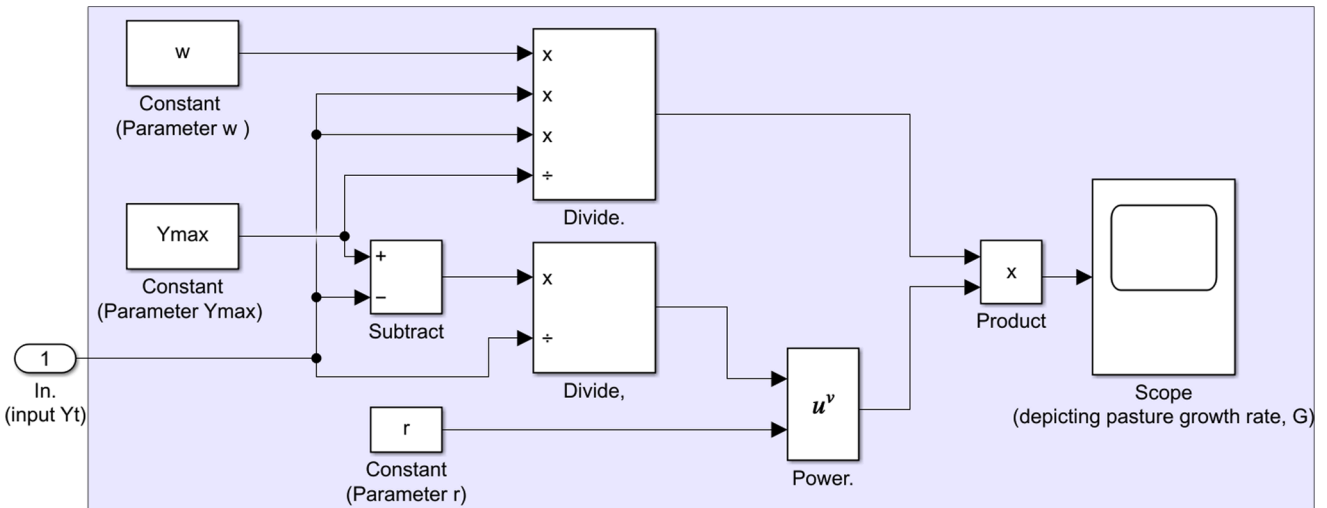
w

Constant
(Parameter w )

x
x
x
÷

Divide.

Ymax

Constant
(Parameter Ymax)

+
−

Subtract

x
÷

Divide,

x

Product

Scope
(depicting pasture growth rate, G)

1

In.
(input Yt)

r

Constant
(Parameter r)

$u^v$

Power.